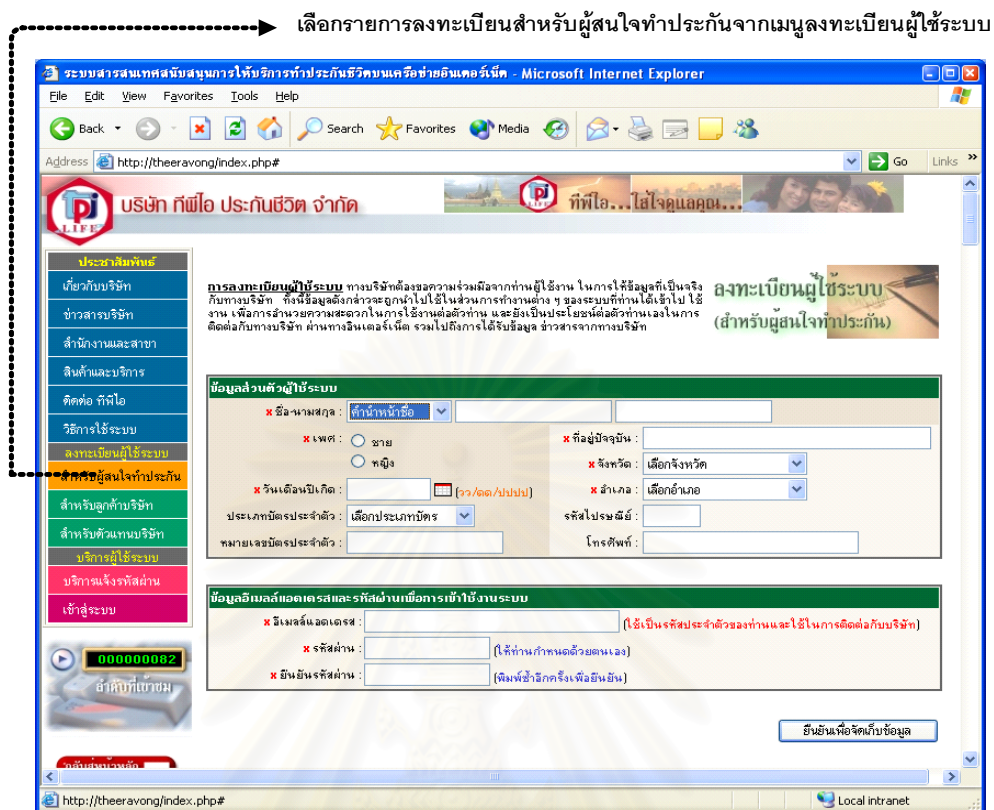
เลือกรายการลงทะเบียนสำหรับผู้สนใจทำประกันจากเมนูลงทะเบียนผู้ใช้ระบบ

ระบบสารสนเทศสนับสนุนการให้บริการทำประกันชีวิตบนเครือข่ายอินเตอร์เน็ต - Microsoft Internet Explorer

File Edit View Favorites Tools Help

Back Search Favorites Media

Address http://theeravong/index.php# Go Links

บริษัท ทีพีไอ ประกันชีวิต จำกัด

ทีพีไอ...ใส่ใจดูแลคุณ...

ประชาสัมพันธ์
เกี่ยวกับบริษัท
ข่าวสารบริษัท
สำนักงานและสาขา
สินค้าและบริการ
ติดต่อ ทีพีไอ
วิธีการใช้ระบบ
ลงทะเบียนผู้ใช้ระบบ
สำหรับผู้สนใจทำประกัน
สำหรับลูกค้าบริษัท
สำหรับตัวแทนบริษัท
บริการผู้ใช้ระบบ
บริการแจ้งรหัสผ่าน
เข้าสู่ระบบ

000000082
ลำดับที่เข้าชม

การลงทะเบียนผู้ใช้ระบบ ทางบริษัทต้องขอความร่วมมือจากท่านผู้ใช้งาน ในการให้ข้อมูลที่เป็นจริงกับทางบริษัท ทั้งนี้ข้อมูลดังกล่าวจะถูกนำไปใช้ในส่วนการทำงานต่าง ๆ ของระบบที่ท่านได้เข้าไป ใช้งาน เพื่อการอำนวยความสะดวกในการใช้งานต่อตัวท่าน และยังเป็นประโยชน์ต่อตัวท่านเองในการติดต่อกับทางบริษัท ผ่านทางอินเตอร์เน็ต รวมไปถึงการได้รับข้อมูล ข่าวสารจากทางบริษัท

ลงทะเบียนผู้ใช้ระบบ
(สำหรับผู้สนใจทำประกัน)

ข้อมูลส่วนตัวผู้ใช้ระบบ
x ชื่อ-นามสกุล : คำนำหน้าชื่อ
x เพศ : ชาย หญิง
x ที่อยู่ปัจจุบัน :
x จังหวัด : เลือกจังหวัด
x วันเดือนปีเกิด : (วว/ดด/ปปปป)
x อำเภอ : เลือกอำเภอ
ประเภทบัตรประจำตัว : เลือกประเภทบัตร
รหัสไปรษณีย์ :
หมายเลขบัตรประจำตัว :
โทรศัพท์ :

ข้อมูลอีเมล์แอดเดรสและรหัสผ่านเพื่อการเข้าใช้งานระบบ
x อีเมล์แอดเดรส : (ใช้เป็นรหัสประจำตัวของท่านและใช้ในการติดต่อกับบริษัท)
x รหัสผ่าน : (ให้ท่านกำหนดด้วยตนเอง)
x ยืนยันรหัสผ่าน : (พิมพ์ซ้ำอีกครั้งเพื่อยืนยัน)

ยืนยันเพื่อจัดเก็บข้อมูล

กลับสู่หน้าหลัก

http://theeravong/index.php#
Local intranet